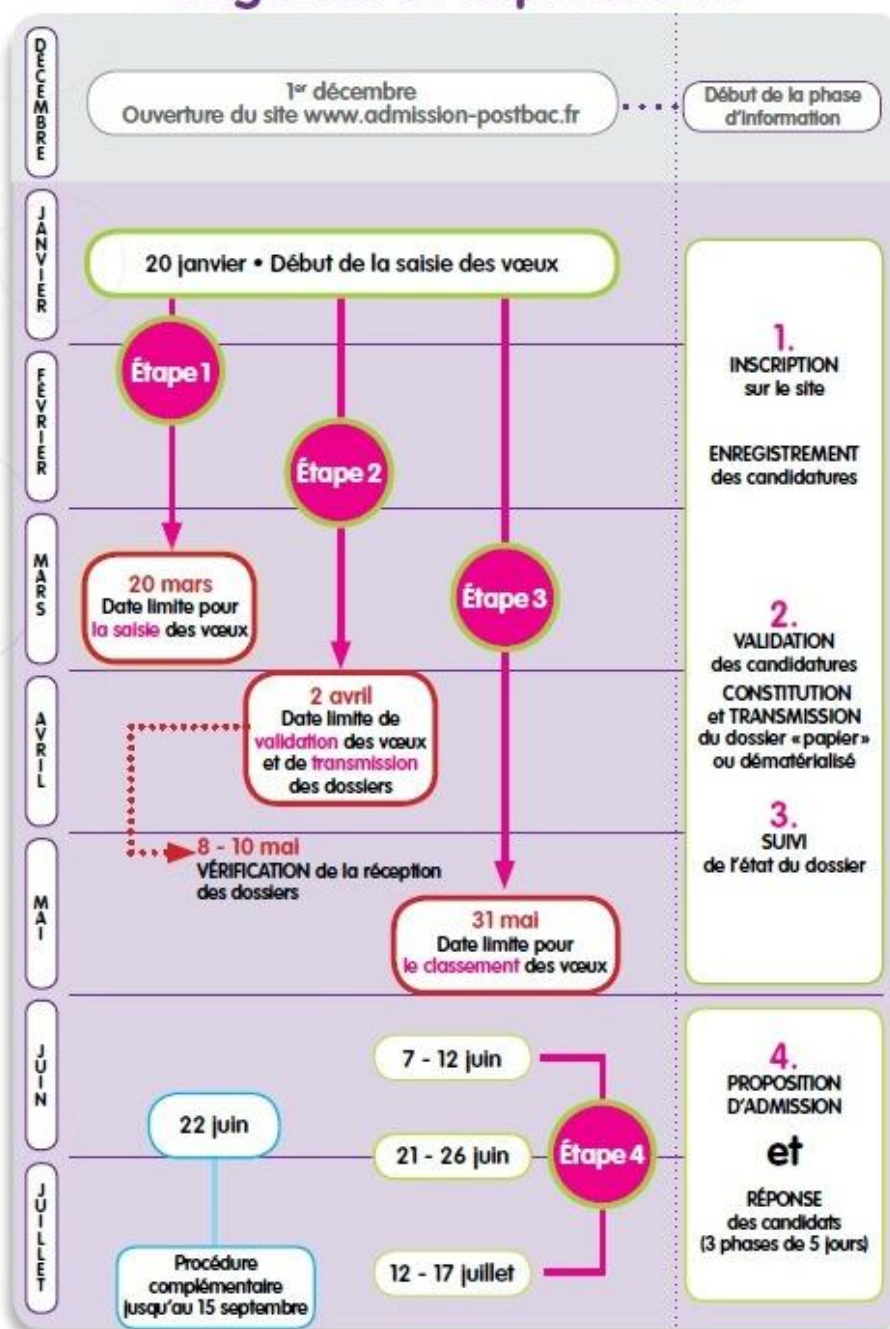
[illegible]

DÉCEMBRE

1er décembre
Ouverture du site www.admission-postbac.fr

Début de la phase d'information

JANVIER

20 janvier • Début de la saisie des vœux

FÉVRIER

Étape 1

Étape 2

MARS

20 mars
Date limite pour la saisie des vœux

Étape 3

AVRIL

2 avril
Date limite de validation des vœux et de transmission des dossiers

MAI

8 - 10 mai
VÉRIFICATION de la réception des dossiers

31 mai
Date limite pour le classement des vœux

1.
INSCRIPTION
sur le site

ENREGISTREMENT
des candidatures

2.
VALIDATION
des candidatures
CONSTITUTION
et TRANSMISSION
du dossier «papier» ou dématérialisé

3.
SUIVI
de l'état du dossier

JUIN

7 - 12 juin

22 juin

21 - 26 juin

Étape 4

JUILLET

Procédure complémentaire jusqu'au 15 septembre

12 - 17 juillet

4.
PROPOSITION D'ADMISSION

et

RÉPONSE
des candidats
(3 phases de 5 jours)